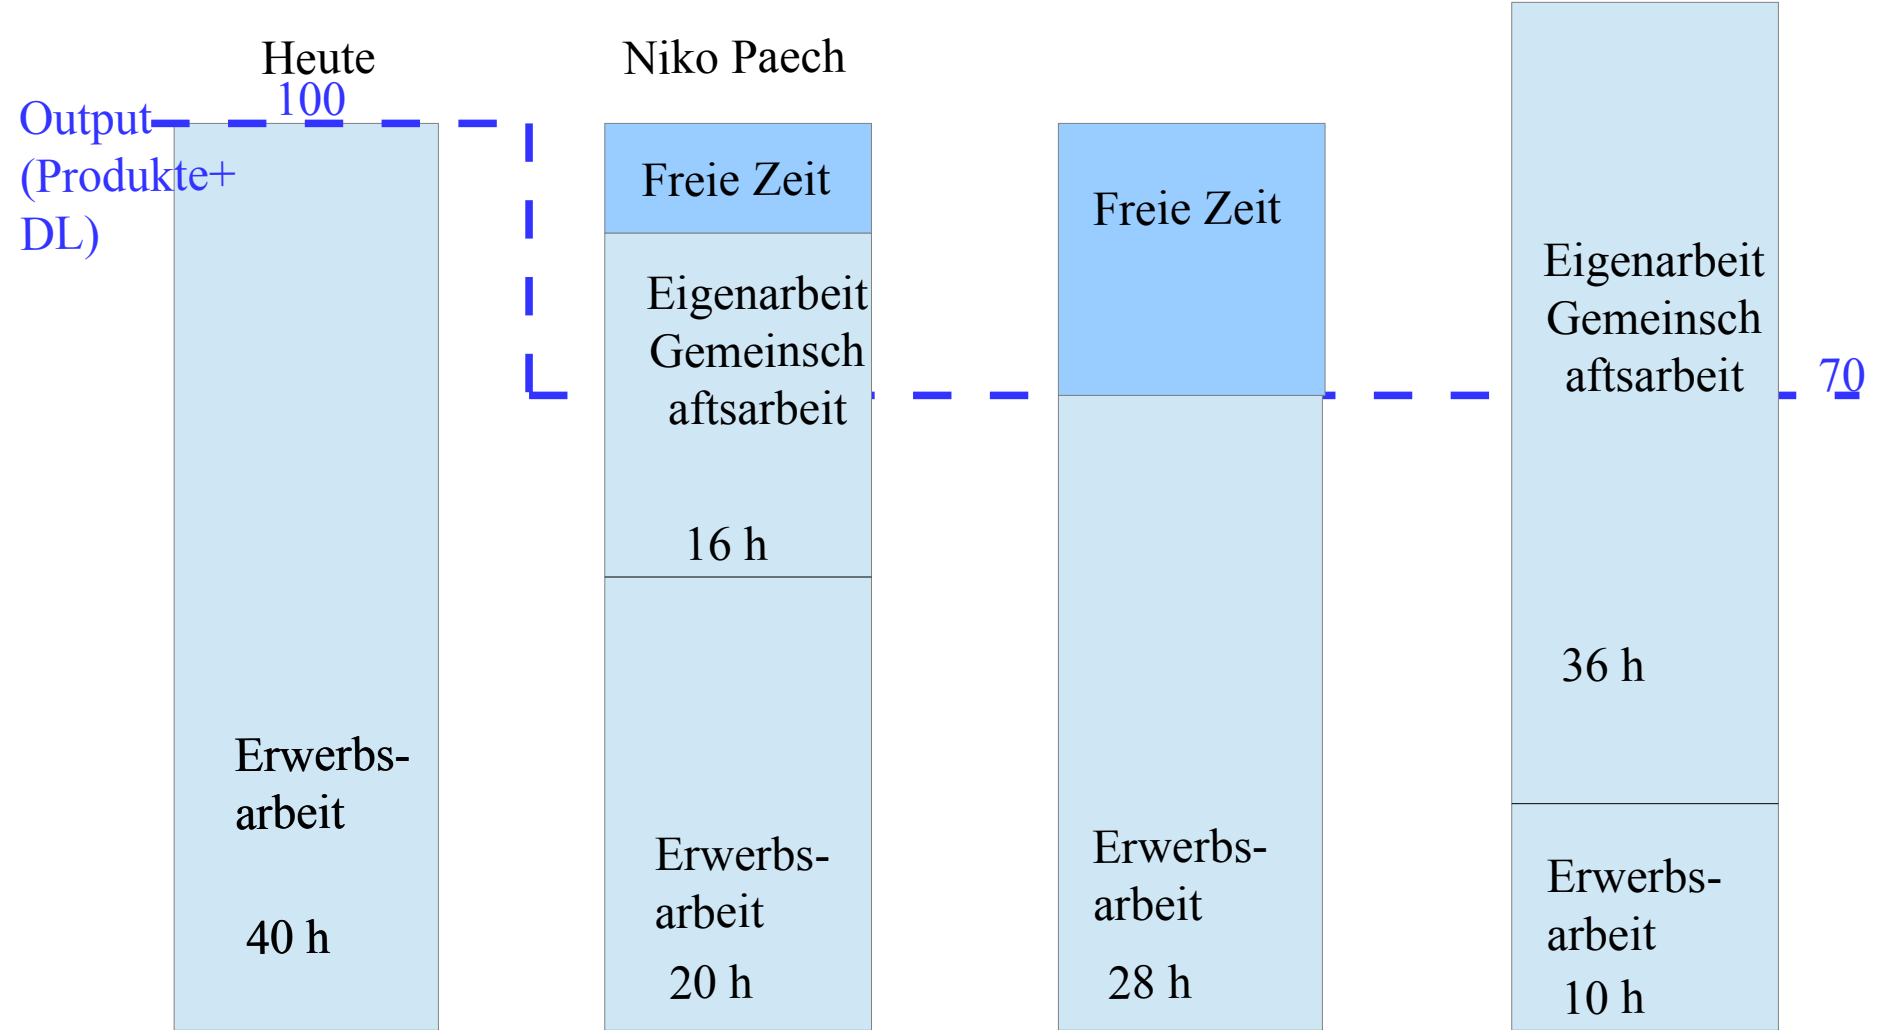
Heute

Output 100
(Produkte+
DL)

Erwerbs-
arbeit

40 h

Niko Paech

Freie Zeit

Eigenarbeit
Gemeinschaftsarbeit

16 h

Erwerbs-
arbeit

20 h

Freie Zeit

Erwerbs-
arbeit

28 h

Eigenarbeit
Gemeinschaftsarbeit

70

36 h

Erwerbs-
arbeit

10 h